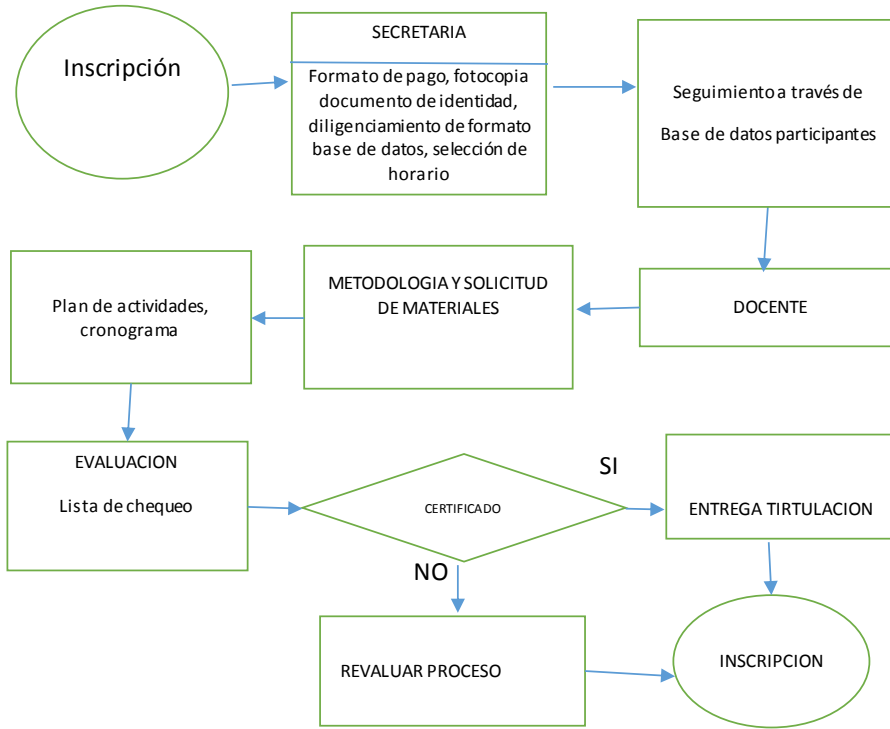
Inscripción

SECRETARIA

Formato de pago, fotocopia documento de identidad, diligenciamiento de formato base de datos, selección de horario

Seguimiento a través de

Base de datos participantes

DOCENTE

METODOLOGIA Y SOLICITUD DE MATERIALES

Plan de actividades, cronograma

EVALUACION

Lista de chequeo

CERTIFICADO

SI

ENTREGA TIRTULACION

NO

REVALUAR PROCESO

INSCRIPCION